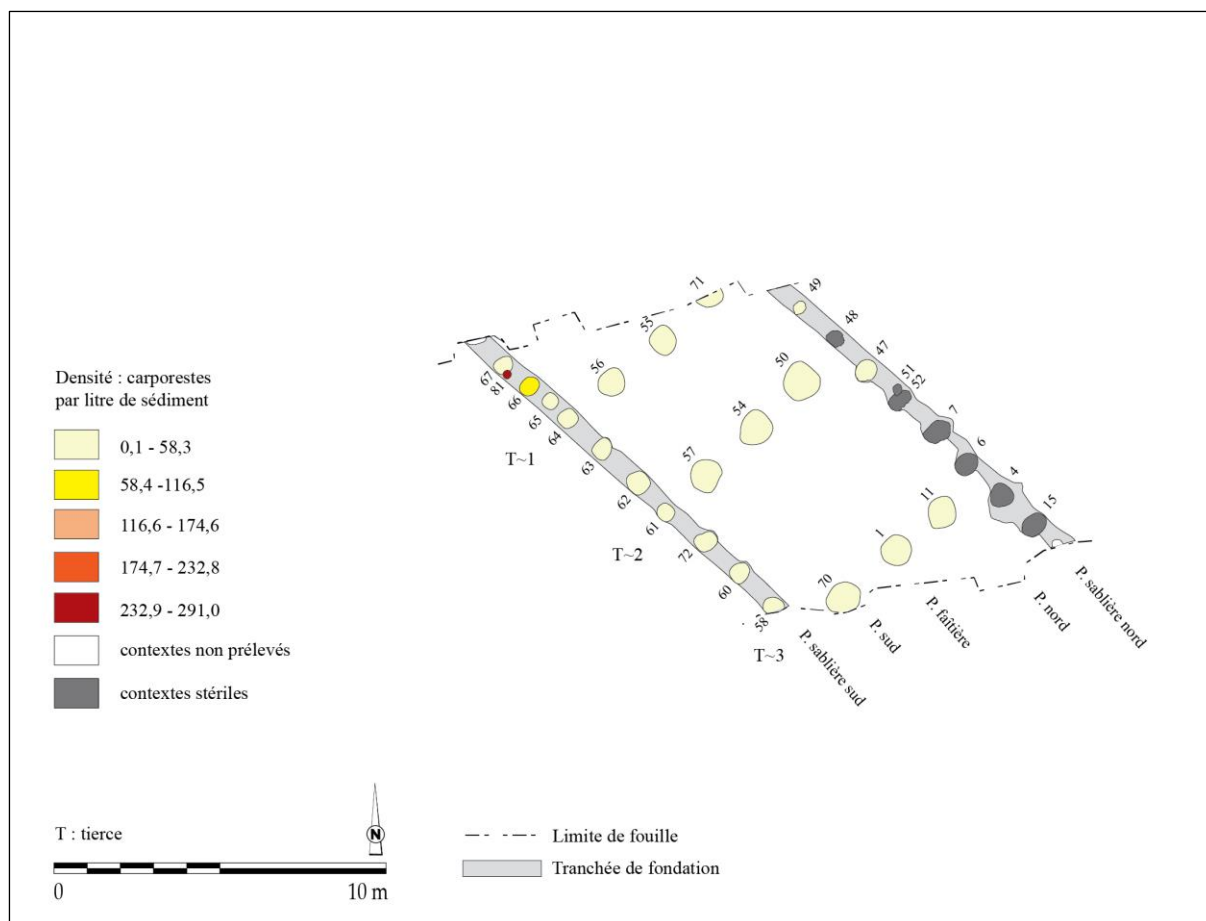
Densité : carporestes par litre de sédiment

0,1 - 58,3

58,4 -116,5

116,6 - 174,6

174,7 - 232,8

232,9 - 291,0

contextes non prélevés

contextes stériles

71
49
53
48
56
50
47
51
52
67
81
66
65
64
54
7
63
57
6
62
11
4
15
61
1
72
T~1
T~2
60
70
58
T~3
P. sablière sud
P. sud
P. faîtière
P. nord
P. sablière nord

T : tierce

N

0
10 m

Limite de fouille

Tranchée de fondation